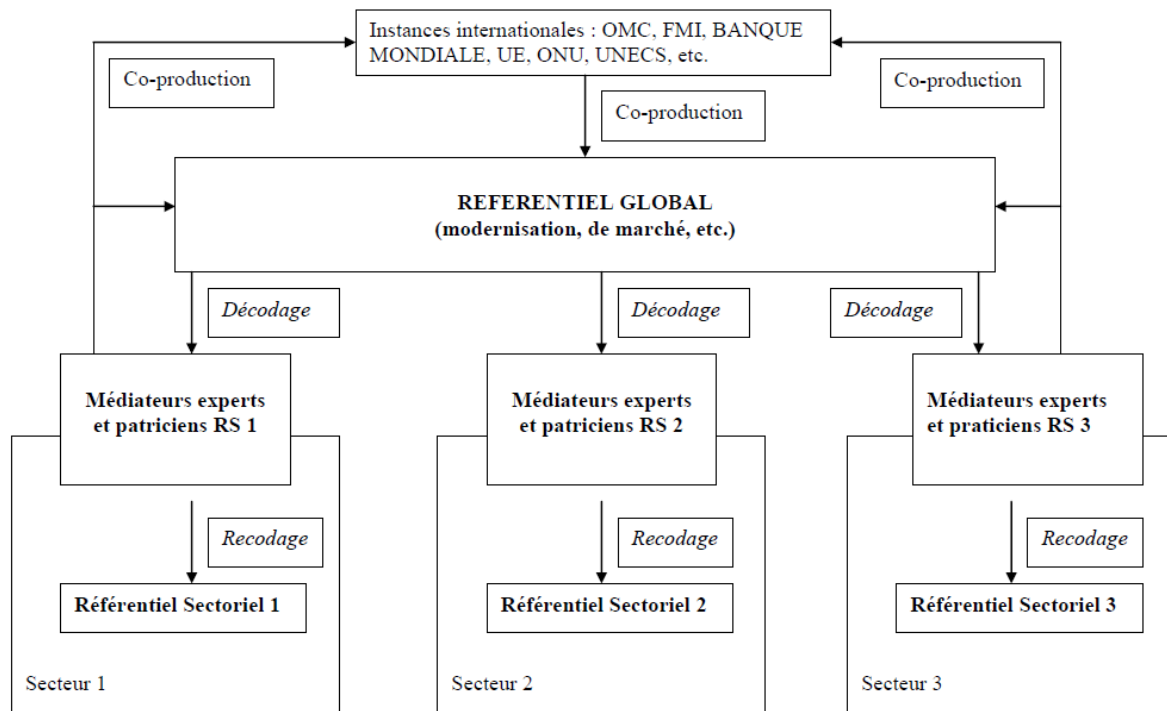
Instances internationales : OMC, FMI, BANQUE MONDIALE, UE, ONU, UNECS, etc.

Co-production

Co-production

Co-production

**REFERENTIEL GLOBAL**
**(modernisation, de marché, etc.)**

*Décodage*

*Décodage*

*Décodage*

**Médiateurs experts et patriciens RS 1**

**Médiateurs experts et patriciens RS 2**

**Médiateurs experts et praticiens RS 3**

*Recodage*

*Recodage*

*Recodage*

**Référentiel Sectoriel 1**

**Référentiel Sectoriel 2**

**Référentiel Sectoriel 3**

Secteur 1

Secteur 2

Secteur 3